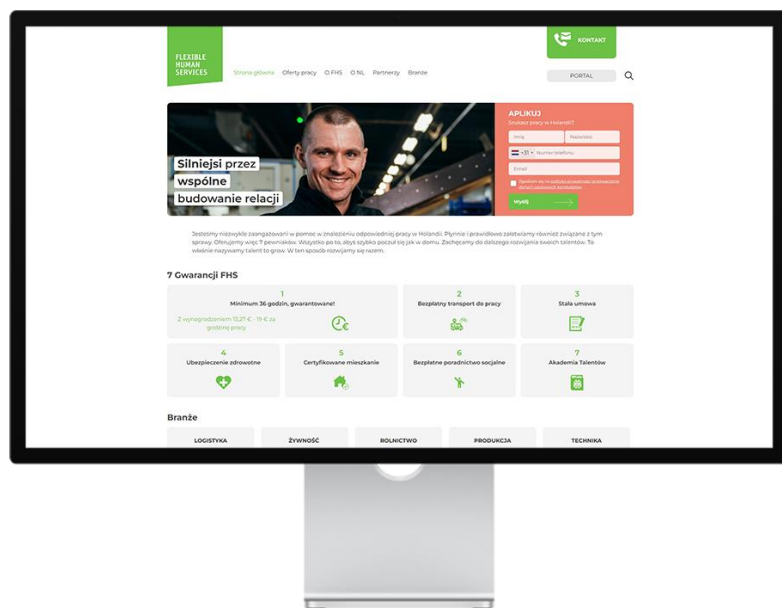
FLEXIBLE HUMAN SERVICES

KONTAKT

Strona główna Oferty pracy O FHS O NL Partnerzy Branże

PORTAL

Silniejsi przez wspólne budowanie relacji

APLIKUJ
Szukasz pracy w Holandii?

Imię Nazwisko
+31 Numer telefonu
Email
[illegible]

Wyślij

Jesteśmy niezwykle zaangażowani w pomoc w znalezieniu odpowiedniej pracy w Holandii. Płynnie i prawidłowo załatwiamy również związane z tym sprawy. Oferujemy więc 7 pewników. Wszystko po to, abyś szybko poczuł się jak w domu. Zachęcamy do dalszego rozwijania swoich talentów. To właśnie nazywamy talent to grow. W ten sposób rozwijamy się razem.

7 Gwarancji FHS

1
Minimum 36 godzin, gwarantowane!
Z wynagrodzeniem 13,27 € - 19 € za godzinę pracy

2
Bezpłatny transport do pracy

3
Stała umowa

4
Ubezpieczenie zdrowotne

5
Certyfikowane mieszkanie

6
Bezpłatne poradnictwo socjalne

7
Akademia Talentów

Branże

LOGISTYKA ŻYWNOŚĆ ROLNICTWO PRODUKCJA TECHNIKA